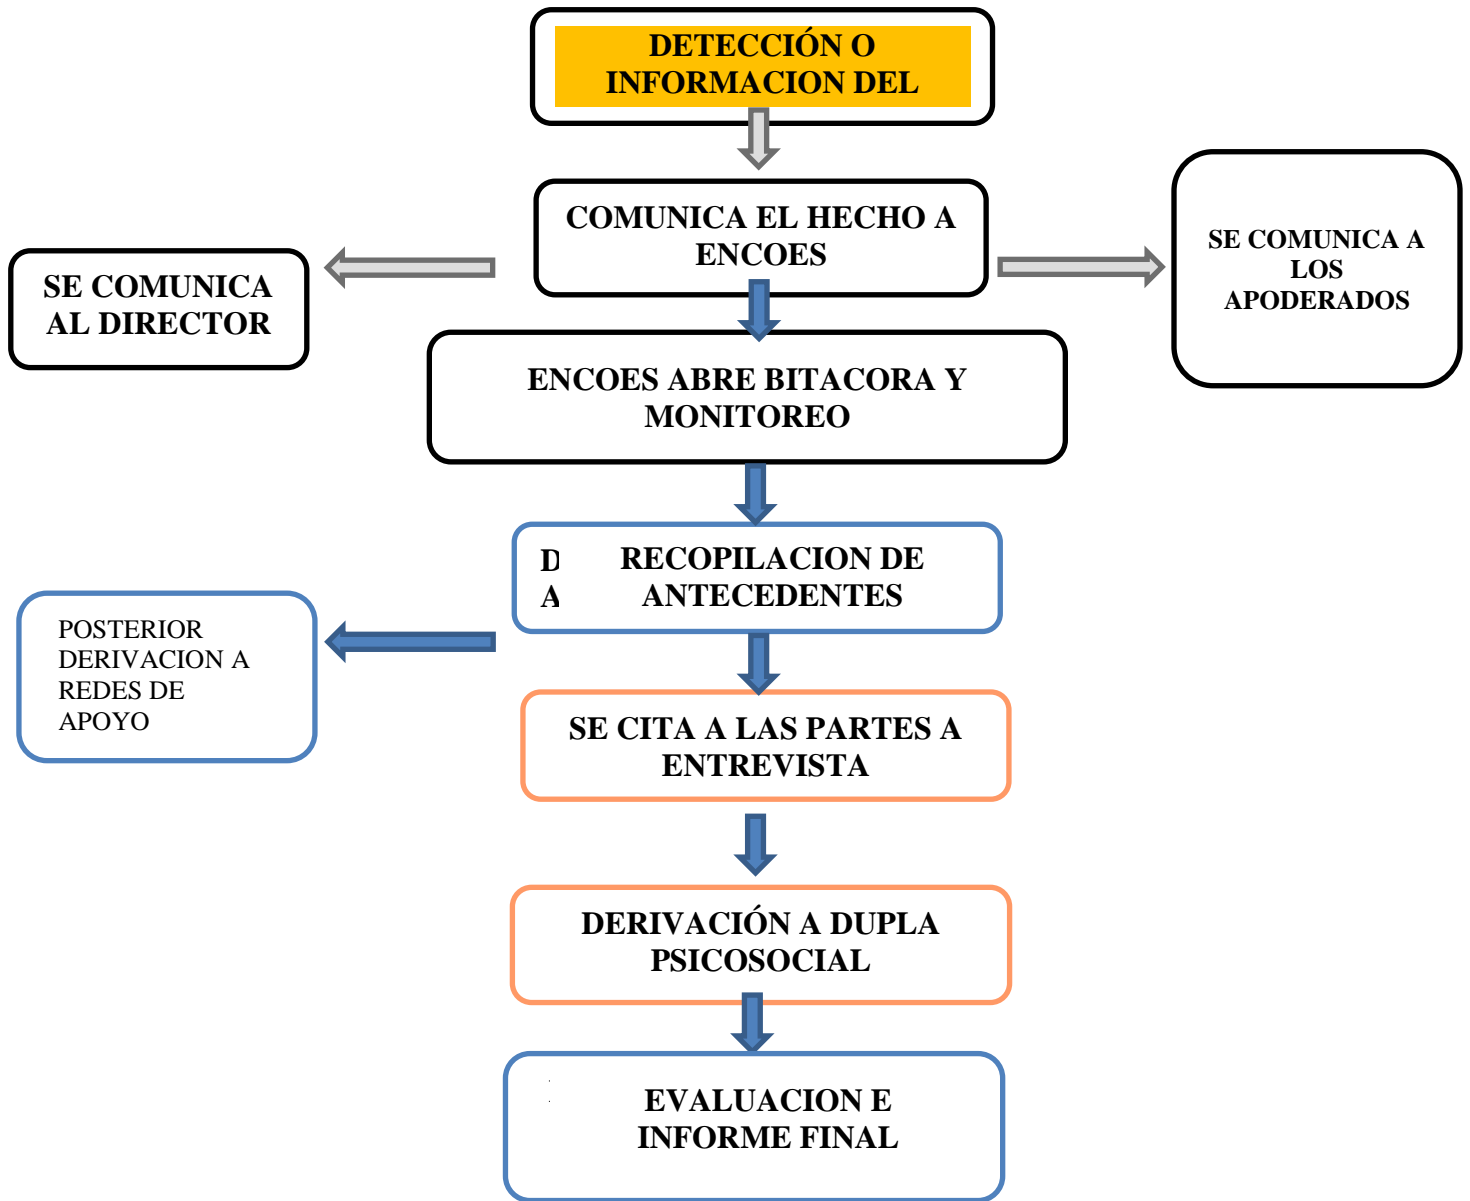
DETECCIÓN O INFORMACION DEL

COMUNICA EL HECHO A ENCOES

SE COMUNICA AL DIRECTOR

SE COMUNICA A LOS APODERADOS

ENCOES ABRE BITACORA Y MONITOREO

D
A

RECOPILACION DE ANTECEDENTES

POSTERIOR DERIVACION A REDES DE APOYO

SE CITA A LAS PARTES A ENTREVISTA

DERIVACIÓN A DUPLA PSICOSOCIAL

EVALUACION E INFORME FINAL